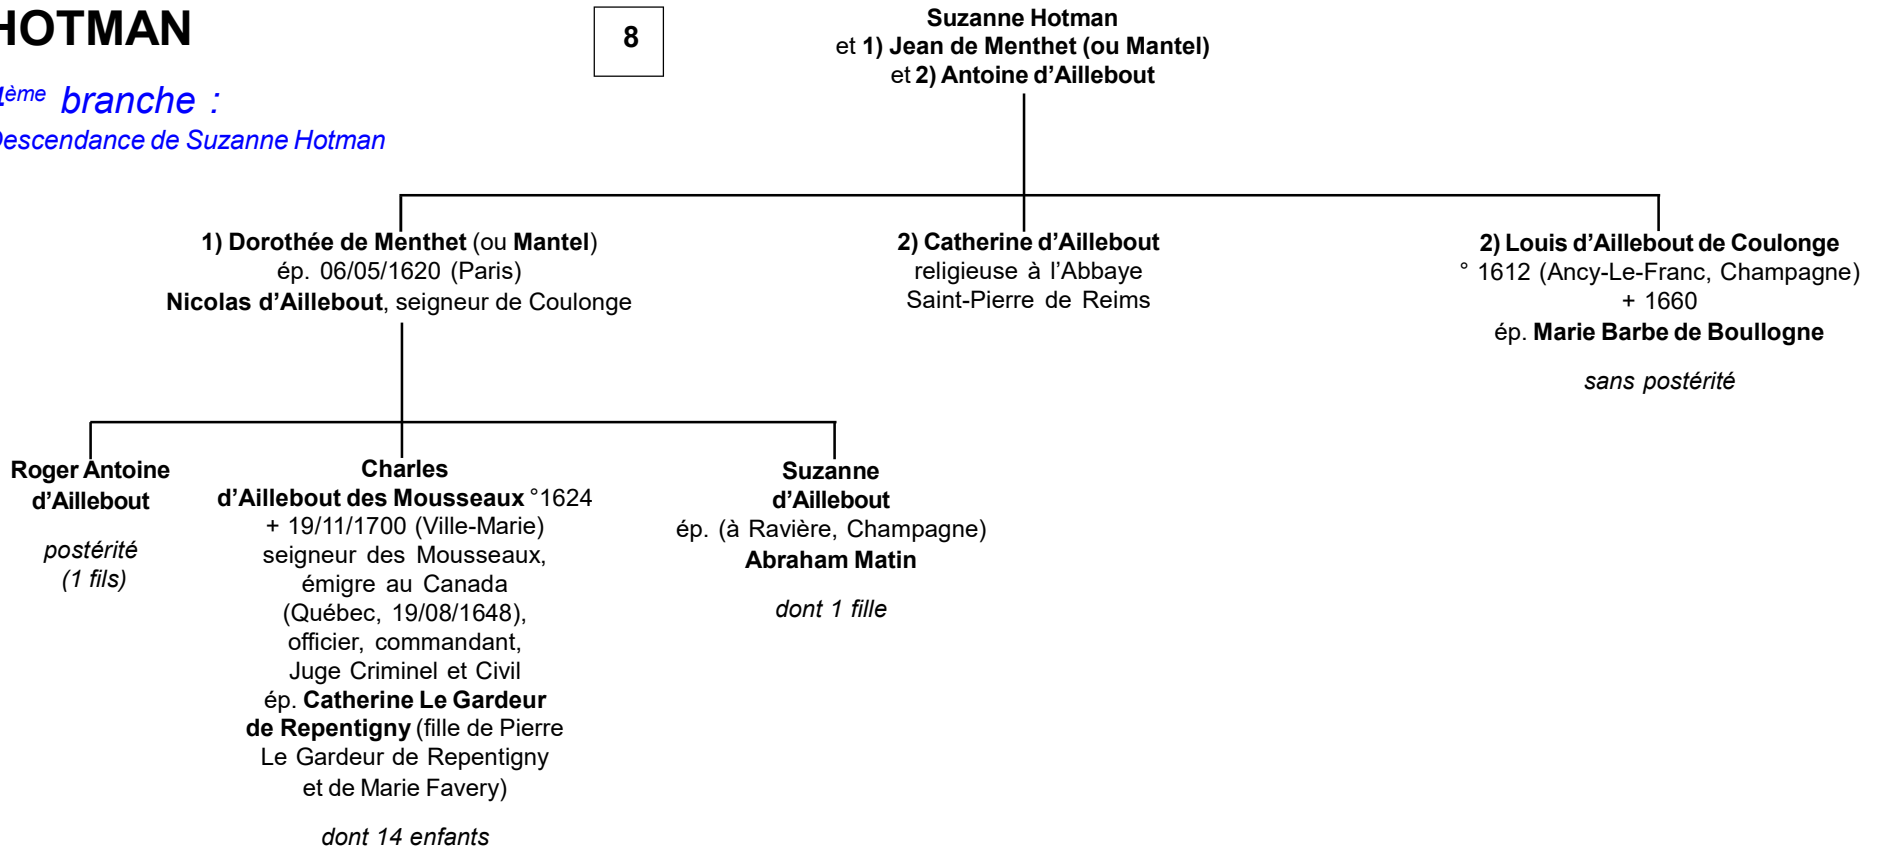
HOTMAN

8

ème branche :
Descendance de Suzanne Hotman

Suzanne Hotman
et 1) Jean de Menthet (ou Mantel)
et 2) Antoine d'Aillebout

1) Dorothée de Menthet (ou Mantel)
ép. 06/05/1620 (Paris)
Nicolas d'Aillebout, seigneur de Coulonge

2) Catherine d'Aillebout
religieuse à l'Abbaye
Saint-Pierre de Reims

2) Louis d'Aillebout de Coulonge
° 1612 (Ancy-Le-Franc, Champagne)
+ 1660
ép. Marie Barbe de Boullogne

sans postérité

Roger Antoine
d'Aillebout

postérité
(1 fils)

Charles
d'Aillebout des Mousseaux °1624
+ 19/11/1700 (Ville-Marie)
seigneur des Mousseaux,
émigre au Canada
(Québec, 19/08/1648),
officier, commandant,
Juge Criminel et Civil
ép. Catherine Le Gardeur
de Repentigny (fille de Pierre
Le Gardeur de Repentigny
et de Marie Favery)

dont 14 enfants

Suzanne
d'Aillebout
ép. (à Ravière, Champagne)
Abraham Matin

dont 1 fille